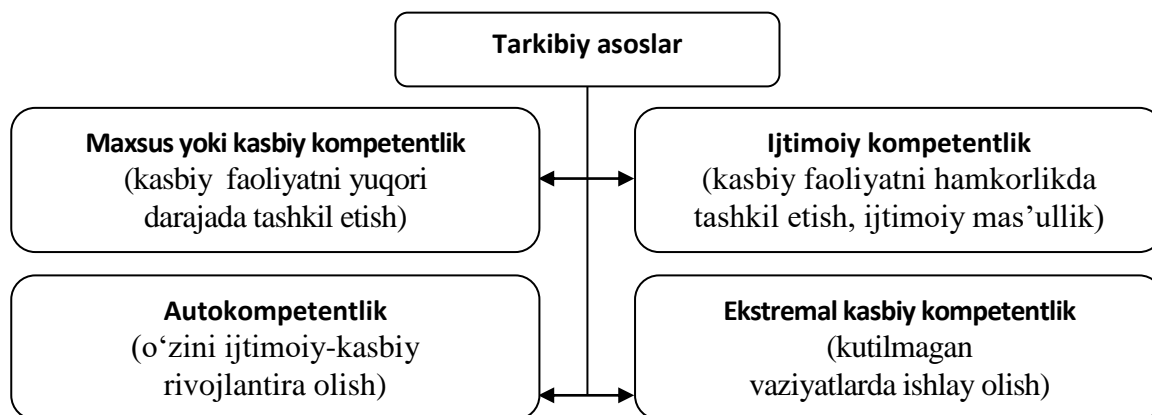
Tarkibiy asoslar

Maxsus yoki kasbiy kompetentlik
(kasbiy faoliyatni yuqori darajada tashkil etish)

Ijtimoiy kompetentlik
(kasbiy faoliyatni hamkorlikda tashkil etish, ijtimoiy mas'ullik)

Autokompetentlik
(o'zini ijtimoiy-kasbiy rivojlantira olish)

Ekstremal kasbiy kompetentlik
(kutilmagan vaziyatlarda ishlay olish)